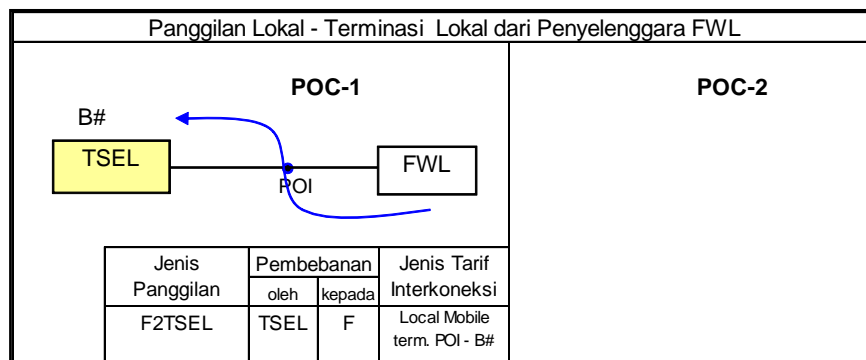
Panggilan Lokal - Terminasi Lokal dari Penyelenggara FWL

POC-1

B#

TSEL

POI

FWL

POC-2

| Jenis Panggilan | Pembebanan oleh | Pembebanan kepada | Jenis Tarif Interkoneksi |
|---|---|---|---|
| F2TSEL | TSEL | F | Local Mobile term. POI - B# |